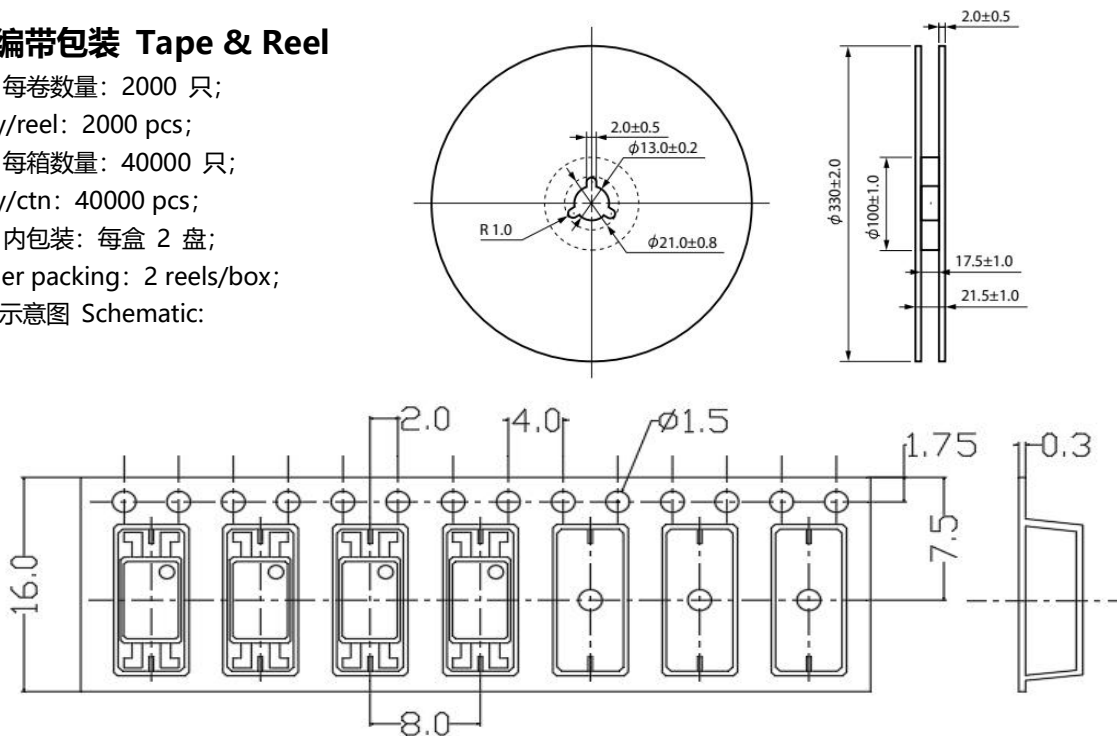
编带包装 Tape & Reel

每卷数量：2000 只；

/reel：2000 pcs；

每箱数量：40000 只；

/ctn：40000 pcs；

内包装：每盒 2 盘；

er packing：2 reels/box；

示意图 Schematic:

2.0±0.5

$\phi$13.0±0.2

R 1.0

$\phi$21.0±0.8

2.0±0.5

$\phi$ 330±2.0

$\phi$100±1.0

17.5±1.0

21.5±1.0

2.0

4.0

Ø1.5

1.75

0.3

7.5

16.0

8.0